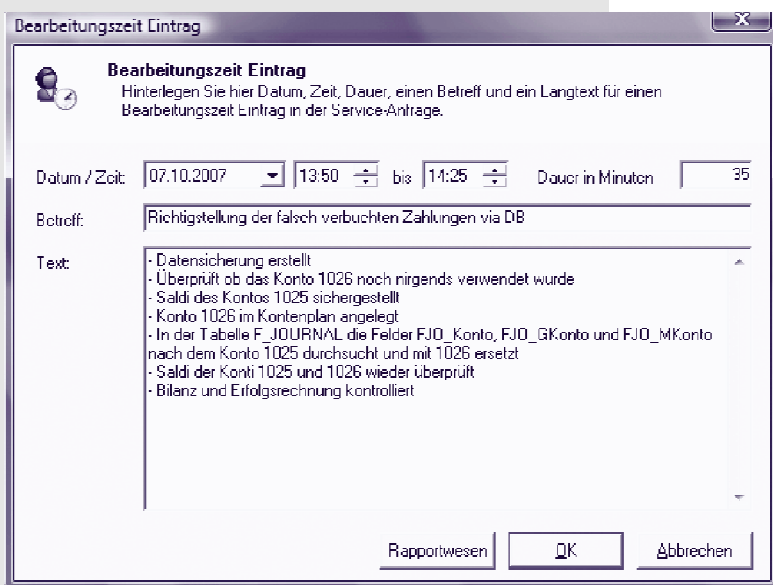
Bearbeitungszeit Eintrag

Bearbeitungszeit Eintrag
Hinterlegen Sie hier Datum, Zeit, Dauer, einen Betreff und ein Langtext für einen Bearbeitungszeit Eintrag in der Service-Antrage.

Datum / Zeit: 07.10.2007 13:50 bis 14:25 Dauer in Minuten 35

Betreff: Richtigstellung der falsch verbuchten Zahlungen via DB

Text:
- Datensicherung erstellt
- Überprüft ob das Konto 1026 noch nirgends verwendet wurde
- Saldi des Kontos 1025 sichergestellt
- Konto 1026 im Kontenplan angelegt
- In der Tabelle F_JOURNAL die Felder FJO_Konto, FJO_GKonto und FJO_MKonto nach dem Konto 1025 durchsucht und mit 1026 ersetzt
- Saldi der Konti 1025 und 1026 wieder überprüft
- Bilanz und Erfolgsrechnung kontrolliert

Rapportwesen OK Abbrechen